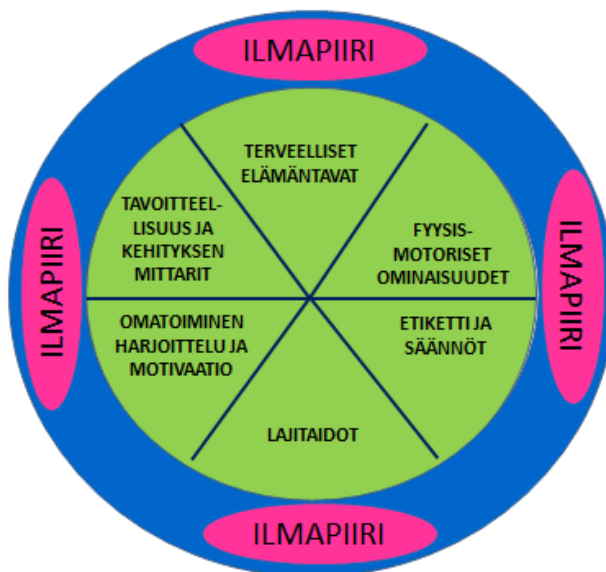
ILMAPIIRI

TERVEELLISET ELÄMÄNTAVAT

TAVOITTEELLISUUS JA KEHITYKSEN MITTARIT

FYYSIS-MOTORISET OMINAISUUDET

ILMAPIIRI

ILMAPIIRI

OMATOIMINEN HARJOITTELU JA MOTIVAATIO

ETIKETTI JA SÄÄNNÖT

LAJITAIDOT

ILMAPIIRI